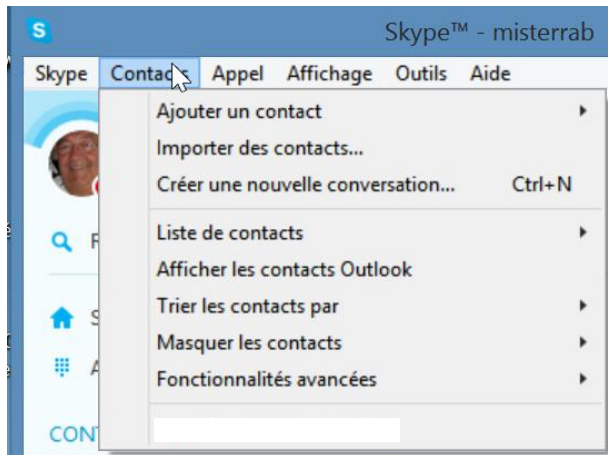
S Skype™ - misterrab

Skype Contacts Appel Affichage Outils Aide

Ajouter un contact
Importer des contacts...
Créer une nouvelle conversation... Ctrl+N
Liste de contacts
Afficher les contacts Outlook
Trier les contacts par
Masquer les contacts
Fonctionnalités avancées

R
S
A
CONT